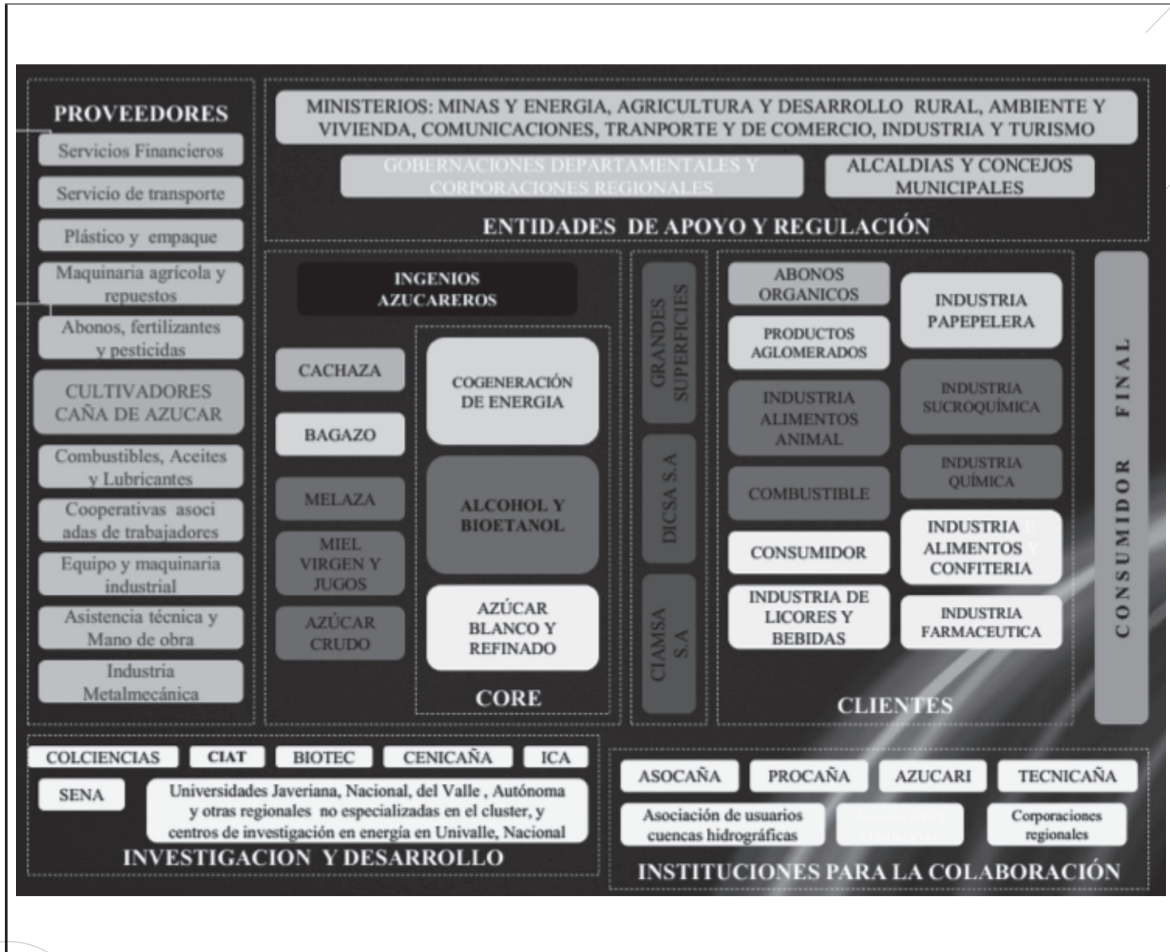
PROVEEDORES

Servicios Financieros

Servicio de transporte

Plástico y empaque

Maquinaria agrícola y repuestos

Abonos, fertilizantes y pesticidas

CULTIVADORES CAÑA DE AZUCAR

Combustibles, Aceites y Lubricantes

Cooperativas asociadas de trabajadores

Equipo y maquinaria industrial

Asistencia técnica y Mano de obra

Industria Metalmecánica

MINISTERIOS: MINAS Y ENERGIA, AGRICULTURA Y DESARROLLO RURAL, AMBIENTE Y VIVIENDA, COMUNICACIONES, TRANPORTE Y DE COMERCIO, INDUSTRIA Y TURISMO

GOBERNACIONES DEPARTAMENTALES Y CORPORACIONES REGIONALES

ALCALDIAS Y CONCEJOS MUNICIPALES

ENTIDADES DE APOYO Y REGULACIÓN

INGENIOS AZUCAREROS

CACHAZA

BAGAZO

MELAZA

MIEL VIRGEN Y JUGOS

AZÚCAR CRUDO

COGENERACIÓN DE ENERGIA

ALCOHOL Y BIOETANOL

AZÚCAR BLANCO Y REFINADO

CORE

GRANDES SUPERFICIES

DICSA S.A

CIAMSA S.A

ABONOS ORGANICOS

PRODUCTOS AGLOMERADOS

INDUSTRIA ALIMENTOS ANIMAL

COMBUSTIBLE

CONSUMIDOR

INDUSTRIA DE LICORES Y BEBIDAS

INDUSTRIA PAPEPELERA

INDUSTRIA SUCROQUÍMICA

INDUSTRIA QUÍMICA

INDUSTRIA ALIMENTOS Y CONFITERIA

INDUSTRIA FARMACEUTICA

CLIENTES

CONSUMIDOR FINAL

COLCIENCIAS

CIAT

BIOTEC

CENICAÑA

ICA

SENA

Universidades Javeriana, Nacional, del Valle , Autónoma y otras regionales no especializadas en el cluster, y centros de investigación en energía en Univalle, Nacional

INVESTIGACION Y DESARROLLO

ASOCAÑA

PROCAÑA

AZUCARI

TECNICAÑA

Asociación de usuarios cuencas hidrográficas

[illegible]

Corporaciones regionales

INSTITUCIONES PARA LA COLABORACIÓN